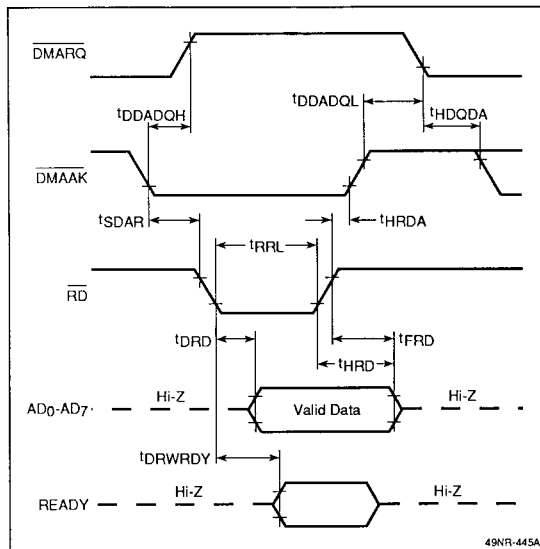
$\overline{DMARQ}$

$t_{DDADQH}$

$t_{DDADQL}$

$t_{HDQDA}$

$\overline{DMAAK}$

$t_{SDAR}$

$t_{HRDA}$

$t_{RRL}$

$\overline{RD}$

$t_{DRD}$

$t_{FRD}$

$t_{HRD}$

$AD_0$-$AD_7$

Hi-Z

Valid Data

Hi-Z

$t_{DRWRDY}$

READY

Hi-Z

Hi-Z

49NR-445A